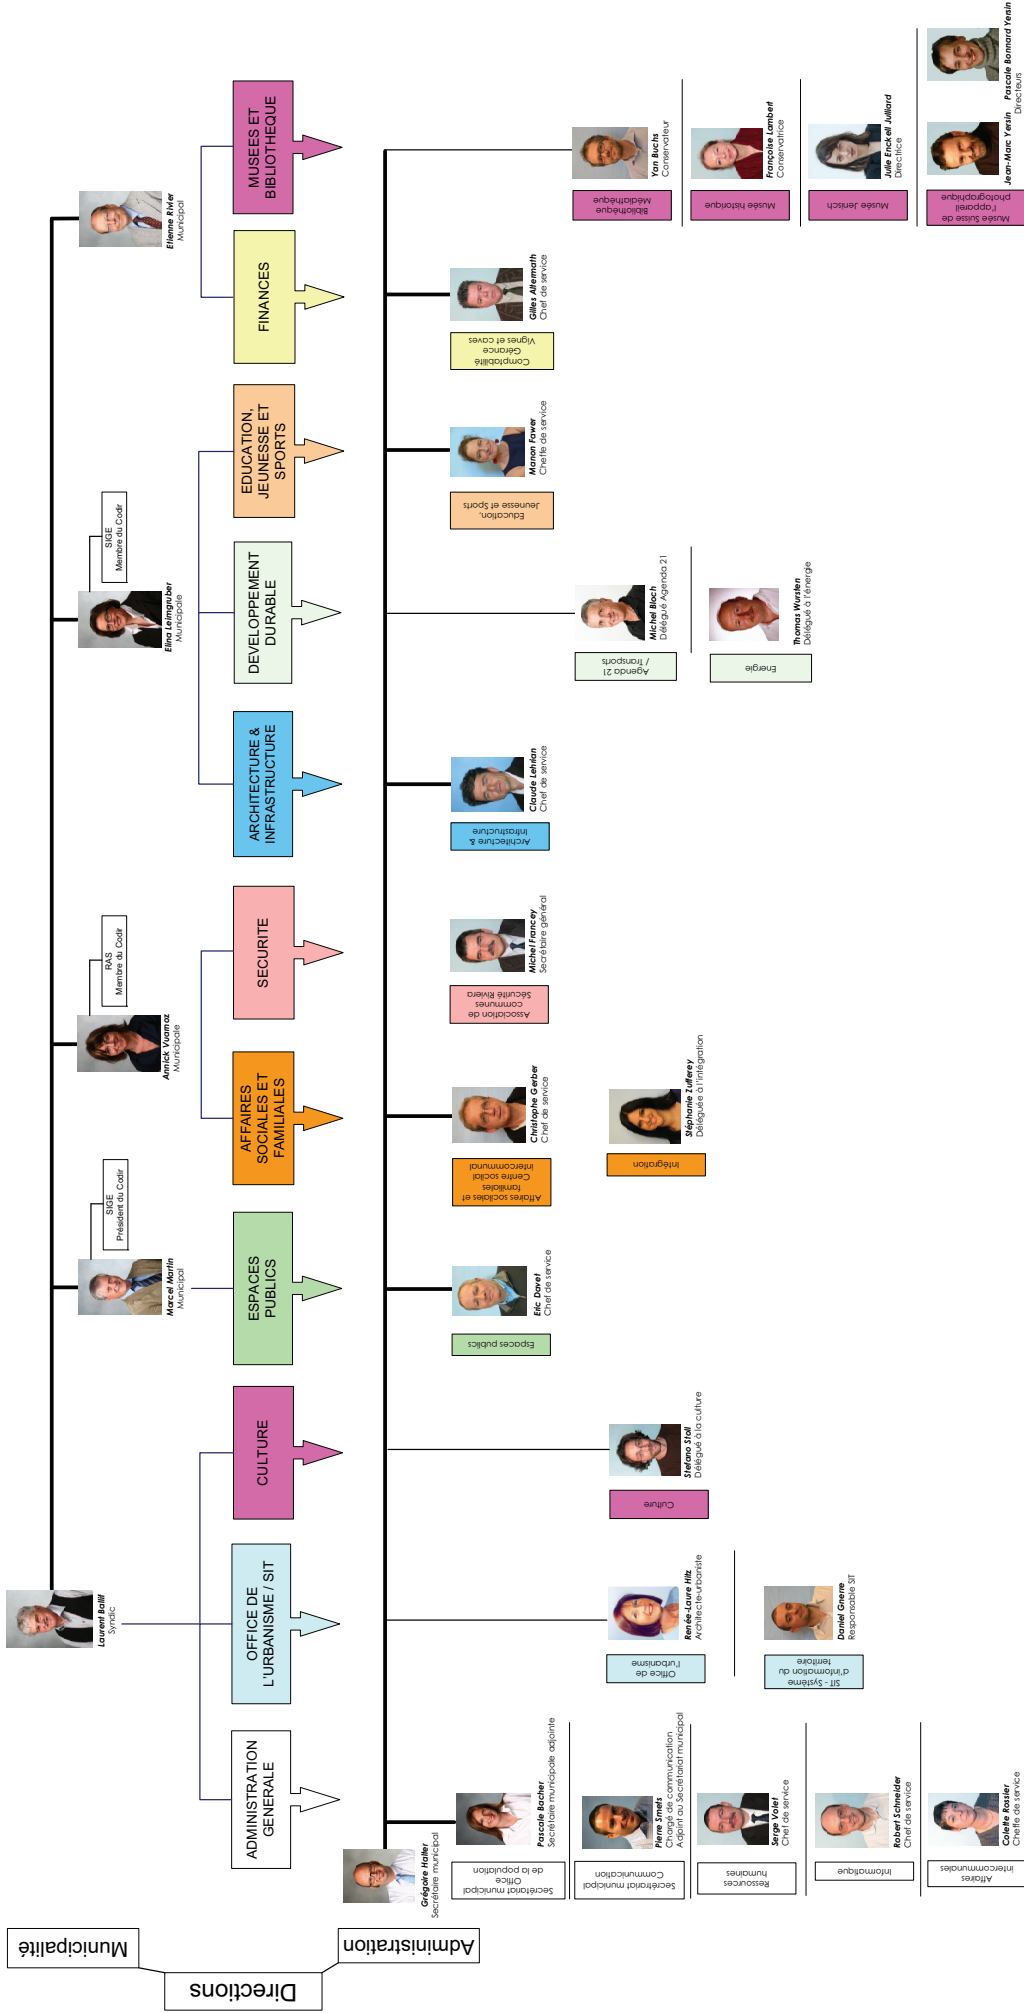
Municipalité

Directions

Administration

Laurent Ballif
Syndic

Marcel Martin
Municipal

SIGE
Président du Codir

Annick Vuarnoz
Municipale

RAS
Membre du Codir

Elina Leimgruber
Municipale

SIGE
Membre du Codir

Etienne Rivier
Municipal

ADMINISTRATION GENERALE

OFFICE DE L'URBANISME / SIT

CULTURE

ESPACES PUBLICS

AFFAIRES SOCIALES ET FAMILIALES

SECURITE

ARCHITECTURE & INFRASTRUCTURE

DEVELOPPEMENT DURABLE

EDUCATION, JEUNESSE ET SPORTS

FINANCES

MUSEES ET BIBLIOTHEQUE

Grégoire Halter
Secrétaire municipal

Pascale Bacher
Secrétaire municipale adjointe

Secrétariat municipal
Office de la population

Pierre Smets
Chargé de communication
Adjoint au Secrétariat municipal

Secrétariat municipal
Communication

Serge Volet
Chef de service

Ressources humaines

Robert Schneider
Chef de service

Informatique

Colette Rossier
Cheffe de service

Affaires intercommunales

Renée-Laure Hitz
Architecte-urbaniste

Office de l'urbanisme

Daniel Gnerre
Responsable SIT

SIT - Système d'information du territoire

Stéfano Stoll
Délégué à la culture

Culture

Eric Davet
Chef de service

Espaces publics

Christophe Gerber
Chef de service

Affaires sociales et familiales
Centre social intercommunal

Stéphanie Zufferey
Déléguée à l'intégration

Intégration

Michel Francey
Secrétaire général

Association de communes
Sécurité Riviera

Claude Lehrian
Chef de service

Architecture & Infrastructure

Michel Bloch
Délégué Agenda 21

Agenda 21 / Transports

Thomas Wursten
Délégué à l'énergie

Energie

Manon Fawer
Cheffe de service

Education, Jeunesse et Sports

Gilles Altermath
Chef de service

Comptabilité
Gérance
Vignes et caves

Yan Buchs
Conservateur

Bibliothèque Médiathèque

Françoise Lambert
Conservatrice

Musée historique

Julie Enckell Julliard
Directrice

Musée Jenisch

Jean-Marc Yersin
Pascale Bonnard Yersin
Directeurs

Musée Suisse de l'appareil photographique